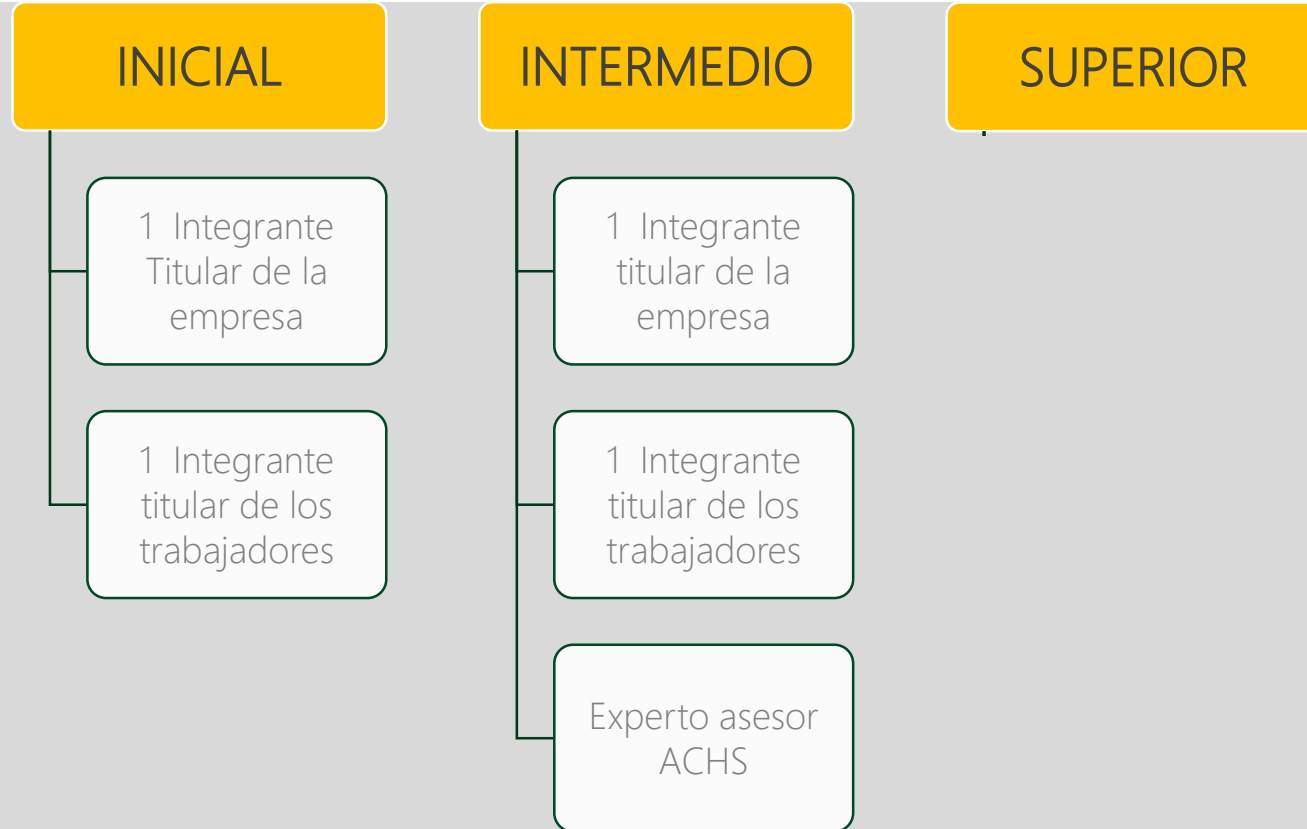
INICIAL

1 Integrante Titular de la empresa

1 Integrante titular de los trabajadores

INTERMEDIO

1 Integrante titular de la empresa

1 Integrante titular de los trabajadores

Experto asesor ACHS

SUPERIOR